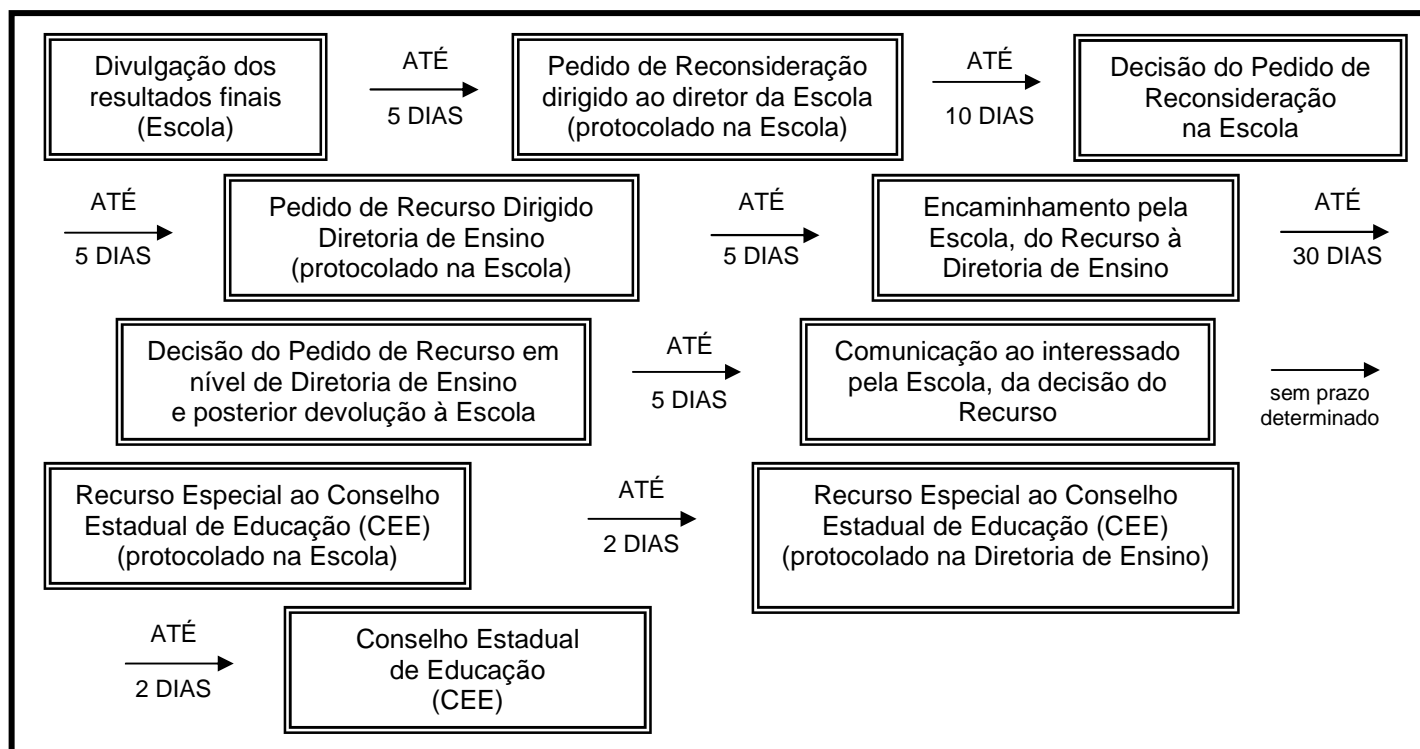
Divulgação dos resultados finais (Escola)

ATÉ
5 DIAS

Pedido de Reconsideração dirigido ao diretor da Escola (protocolado na Escola)

ATÉ
10 DIAS

Decisão do Pedido de Reconsideração na Escola

ATÉ
5 DIAS

Pedido de Recurso Dirigido Diretoria de Ensino (protocolado na Escola)

ATÉ
5 DIAS

Encaminhamento pela Escola, do Recurso à Diretoria de Ensino

ATÉ
30 DIAS

Decisão do Pedido de Recurso em nível de Diretoria de Ensino e posterior devolução à Escola

ATÉ
5 DIAS

Comunicação ao interessado pela Escola, da decisão do Recurso

sem prazo determinado

Recurso Especial ao Conselho Estadual de Educação (CEE) (protocolado na Escola)

ATÉ
2 DIAS

Recurso Especial ao Conselho Estadual de Educação (CEE) (protocolado na Diretoria de Ensino)

ATÉ
2 DIAS

Conselho Estadual de Educação (CEE)